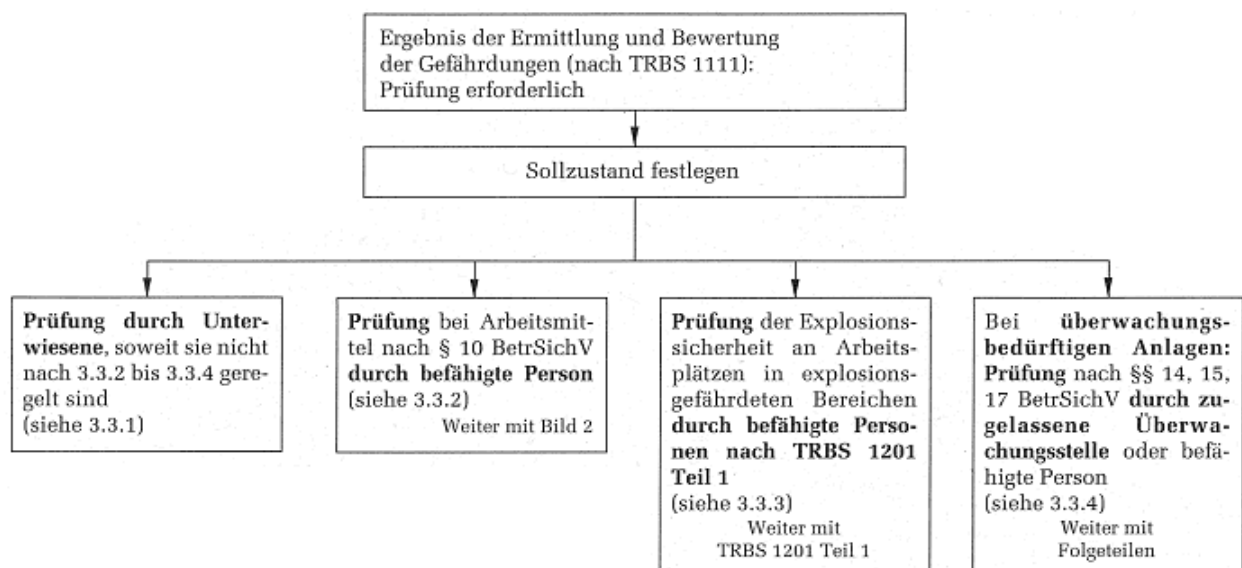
Ergebnis der Ermittlung und Bewertung der Gefährdungen (nach TRBS 1111): Prüfung erforderlich

Sollzustand festlegen

**Prüfung durch Unterwiesene**, soweit sie nicht nach 3.3.2 bis 3.3.4 geregelt sind (siehe 3.3.1)

**Prüfung** bei Arbeitsmittel nach § 10 BetrSichV **durch befähigte Person** (siehe 3.3.2)
Weiter mit Bild 2

**Prüfung** der Explosionssicherheit an Arbeitsplätzen in explosionsgefährdeten Bereichen **durch befähigte Personen nach TRBS 1201 Teil 1** (siehe 3.3.3)
Weiter mit TRBS 1201 Teil 1

Bei **überwachungsbedürftigen Anlagen: Prüfung** nach §§ 14, 15, 17 BetrSichV **durch zugelassene Überwachungsstelle** oder befähigte Person (siehe 3.3.4)
Weiter mit Folgeteilen